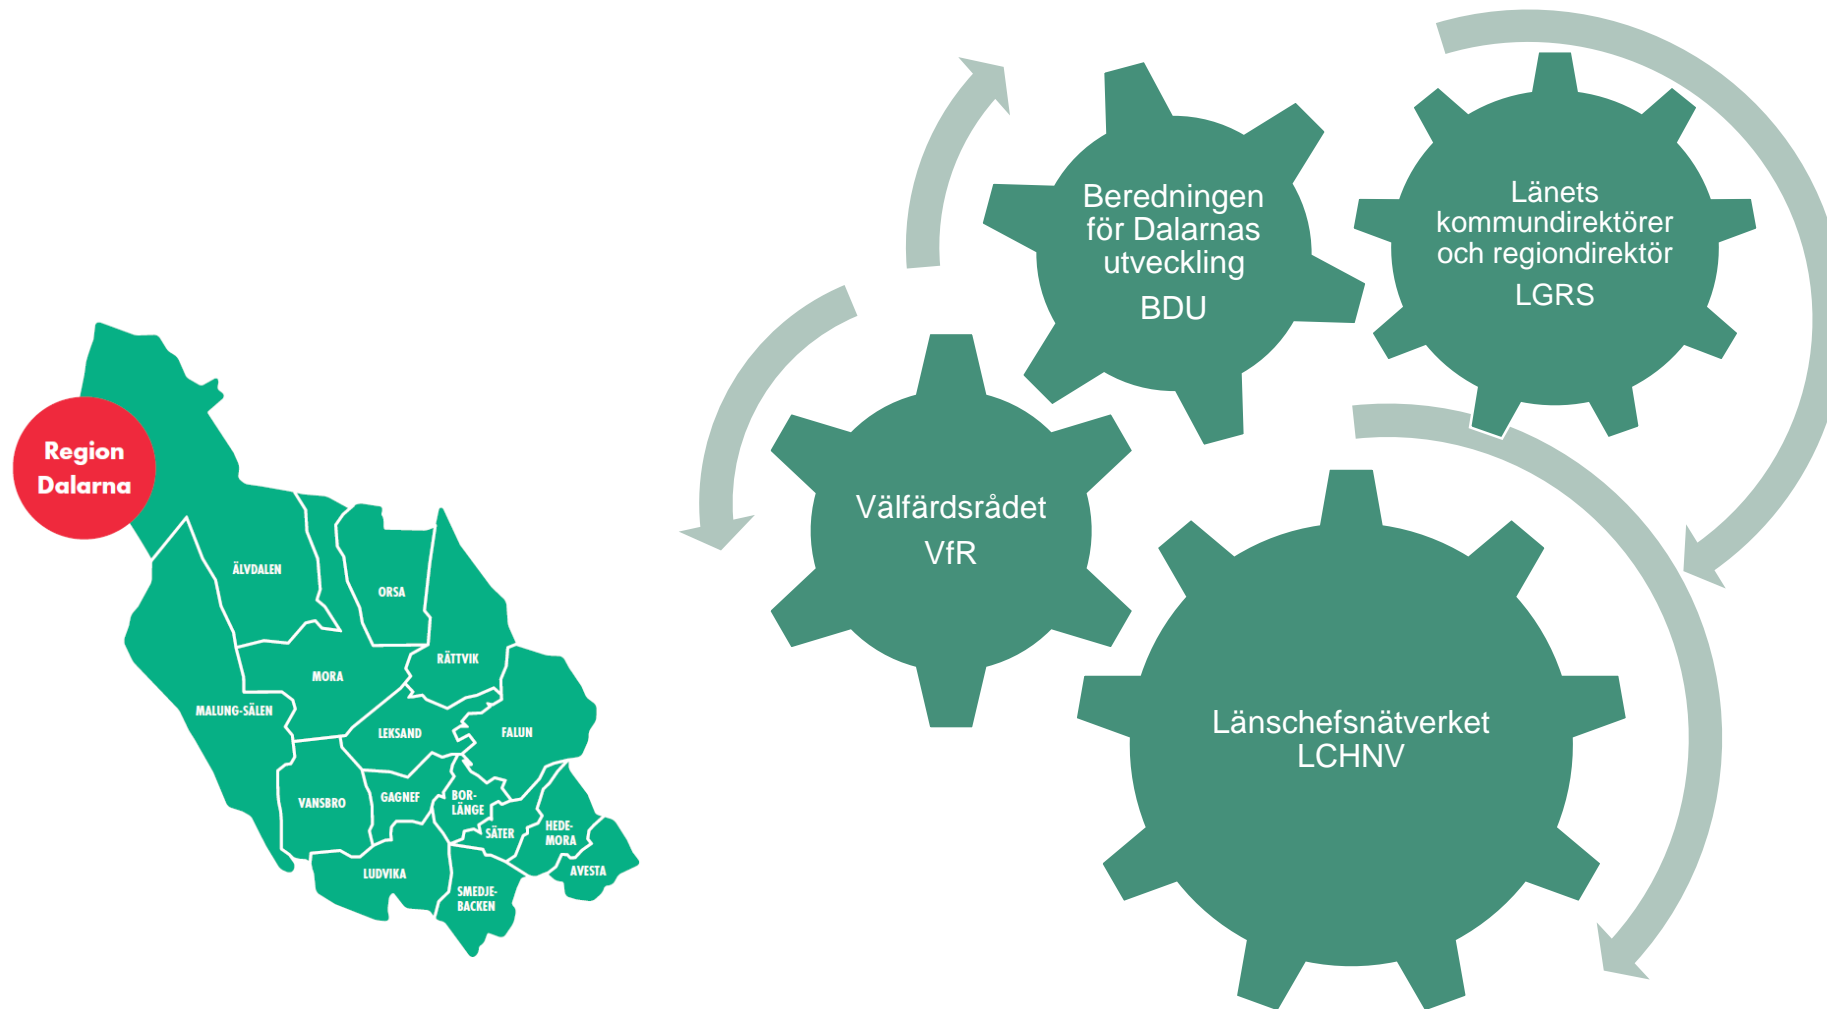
Region Dalarna

ÄLVDALEN
ORSA
RÄTTVIK
MORA
MALUNG-SÄLEN
LEKSAND
FALUN
VANSBRO
GAGNEF
BORLÄNGE
SÄTER
HEDEMORA
LUDVIKA
SMEDJEBACKEN
AVESTA

Beredningen för Dalarnas utveckling
BDU

Länets kommundirektörer och regiondirektör
LGRS

Välfärdsrådet
VfR

Länschefsnätverket
LCHNV